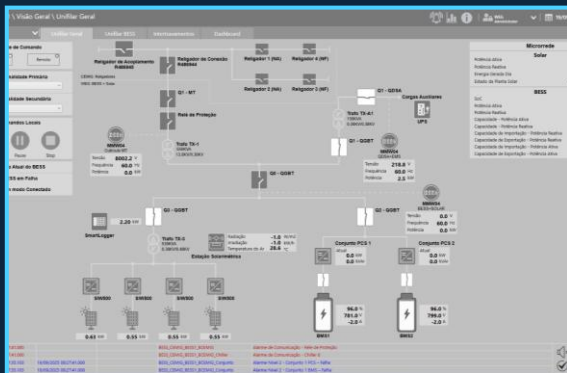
\ Visão Geral \ Unifilar Geral

Unifilar Geral | Unifilar BESS | Intertravamentos | Dashboard

Microrrede
Solar
Potência Ativa
Potência Reativa
Energia Gerada Dia
Estado da Planta Solar

BESS
SoC
Potência Ativa
Potência Reativa
Capacidade - Potência Ativa
Capacidade - Potência Reativa
Capacidade de Exportação - Potência Ativa
Capacidade de Exportação - Potência Reativa
Capacidade de Importação - Potência Ativa
Capacidade de Importação - Potência Reativa

de Comando
Remoto
Prioridade Primária
Prioridade Secundária
Comandos Locais
Run | Stop
Alerta do BESS
BESS em Falha
em modo Conectado

Religador de Acoplamento
Religador de Conexão Rabbit
Religador 1 (NA)
Religador 4 (NF)
Religador 2 (NA)
Religador 3 (NF)
Q1 - MT
Relé de Proteção
Trafo TX-1
Q1 - QDSA
Cargas Auxiliares
Trafo TX-A1
UPS
MM004
Tensão 8002.2 V
Frequência 60.0 Hz
Potência 0.0 kW
Q1 - QGBT
MM004
Tensão 218.6 V
Frequência 60.0 Hz
Potência 2.5 kW
Q3 - QGBT
Q1 - QGBT
Q2 - QGBT
SmartLogger
2.20 kW
Trafo TX-3
Radiação -1.0 W/m²
Irradiação -1.0 W/m²
Temperatura do Ar 28.4 °C
Estação Solarimétrica
MM004
Tensão 0.0 V
Frequência 60.0 Hz
Potência 0.0 kW
Conjunto PCS 1
0.0 kW
0.0 kVAr
Conjunto PCS 2
0.0 kW
0.0 kVAr
SM5000
SM5000
SM5000
SM5000
0.63 kW
0.55 kW
0.55 kW
0.53 kW
96.0 %
791.0 V
-2.0 A
BMS1
96.0 %
799.0 V
-2.0 A
BMS2

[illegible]